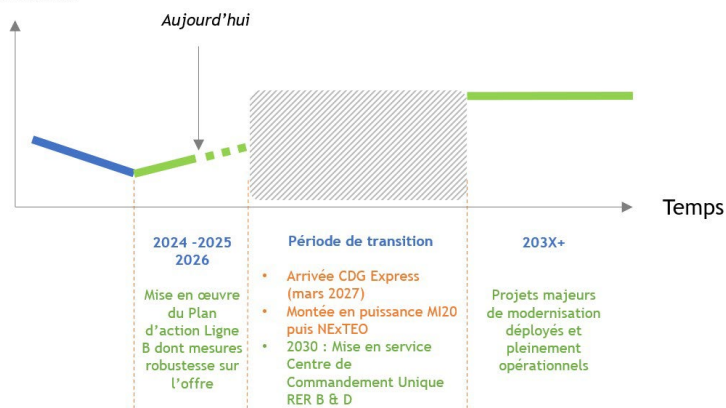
Aujourd’hui

Temps

2024 -2025
2026

Mise en œuvre du Plan d’action Ligne B dont mesures robustesse sur l’offre

Période de transition

• Arrivée CDG Express (mars 2027)
• Montée en puissance MI20 puis NExTEO
• 2030 : Mise en service Centre de Commandement Unique RER B & D

203X+

Projets majeurs de modernisation déployés et pleinement opérationnels